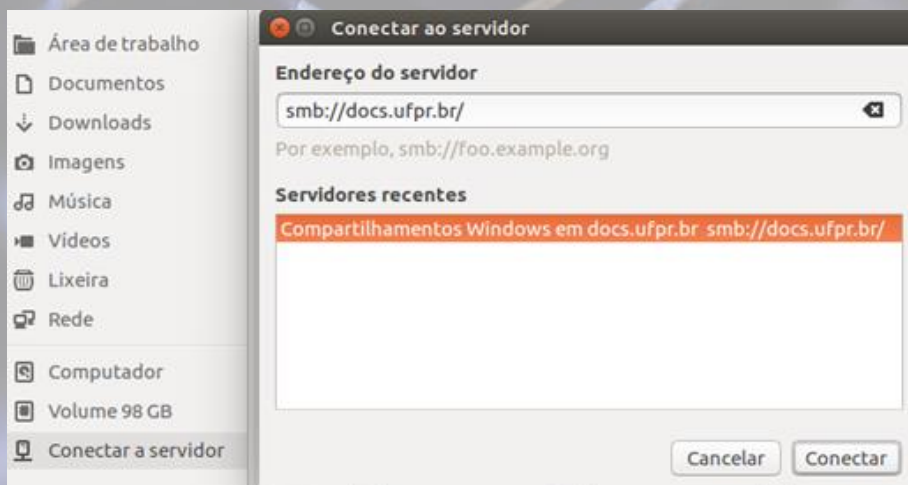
Área de trabalho
Documentos
Downloads
Imagens
Música
Vídeos
Lixeira
Rede
Computador
Volume 98 GB
Conectar a servidor

Conectar ao servidor

Endereço do servidor

smb://docs.ufpr.br/

Por exemplo, smb://foo.example.org

Servidores recentes

Compartilhamentos Windows em docs.ufpr.br smb://docs.ufpr.br/

Cancelar
Conectar